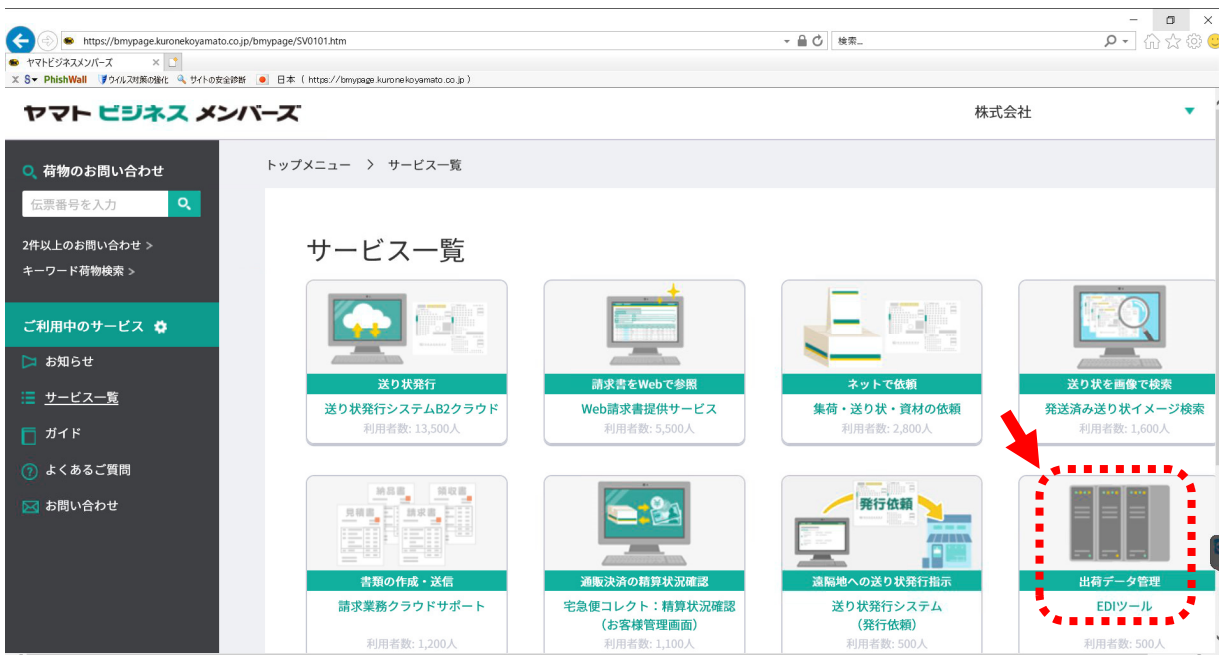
https://bmypage.kuronekoyamato.co.jp/bmypage/SV0101.htm

検索...

ヤマトビジネスメンバーズ

PhishWall ウイルス対策の強化 サイトの安全診断 日本 ( https://bmypage.kuronekoyamato.co.jp )

ヤマト ビジネス メンバーズ

株式会社

荷物のお問い合わせ

伝票番号を入力

2件以上のお問い合わせ >

キーワード荷物検索 >

ご利用中のサービス

お知らせ

サービス一覧

ガイド

よくあるご質問

お問い合わせ

トップメニュー > サービス一覧

サービス一覧

送り状発行
送り状発行システムB2クラウド
利用者数: 13,500人

請求書をWebで参照
Web請求書提供サービス
利用者数: 5,500人

ネットで依頼
集荷・送り状・資材の依頼
利用者数: 2,800人

送り状を画像で検索
発送済み送り状イメージ検索
利用者数: 1,600人

納品書 領収書 見積書 請求書

書類の作成・送信
請求業務クラウドサポート
利用者数: 1,200人

通販決済の精算状況確認
宅急便コレクト：精算状況確認（お客様管理画面）
利用者数: 1,100人

発行依頼

遠隔地への送り状発行指示
送り状発行システム（発行依頼）
利用者数: 500人

出荷データ管理
EDIツール
利用者数: 500人